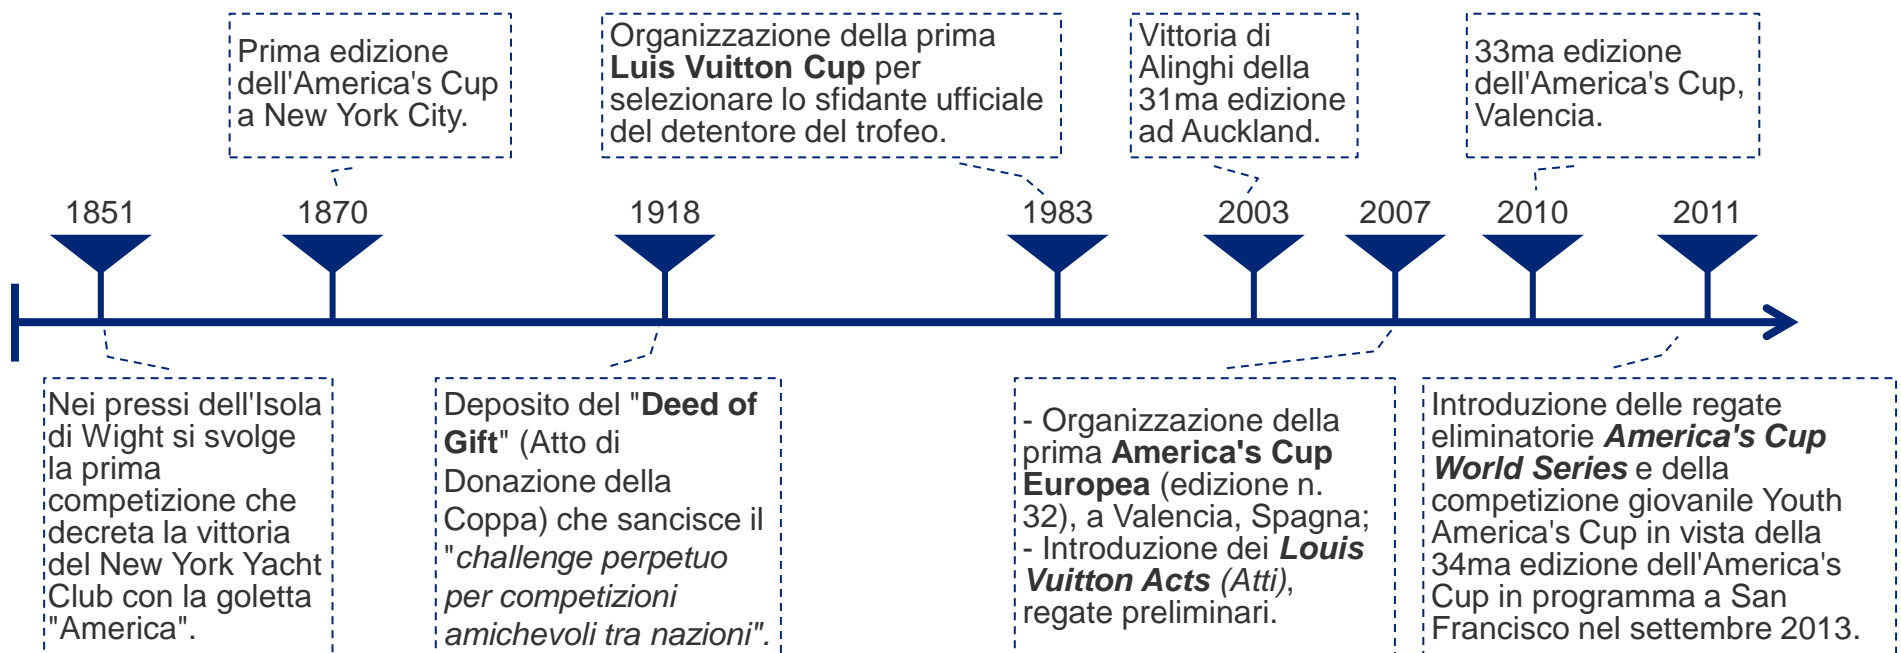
Prima edizione dell'America's Cup a New York City.

Organizzazione della prima **Luis Vuitton Cup** per selezionare lo sfidante ufficiale del detentore del trofeo.

Vittoria di Alinghi della 31ma edizione ad Auckland.

33ma edizione dell'America's Cup, Valencia.

1851

1870

1918

1983

2003

2007

2010

2011

Nei pressi dell'Isola di Wight si svolge la prima competizione che decreta la vittoria del New York Yacht Club con la goletta "America".

Deposito del "**Deed of Gift**" (Atto di Donazione della Coppa) che sancisce il "*challenge perpetuo per competizioni amichevoli tra nazioni*".

- Organizzazione della prima **America's Cup Europea** (edizione n. 32), a Valencia, Spagna;
- Introduzione dei ***Louis Vuitton Acts*** *(Atti)*, regate preliminari.

Introduzione delle regate eliminatorie ***America's Cup World Series*** e della competizione giovanile Youth America's Cup in vista della 34ma edizione dell'America's Cup in programma a San Francisco nel settembre 2013.